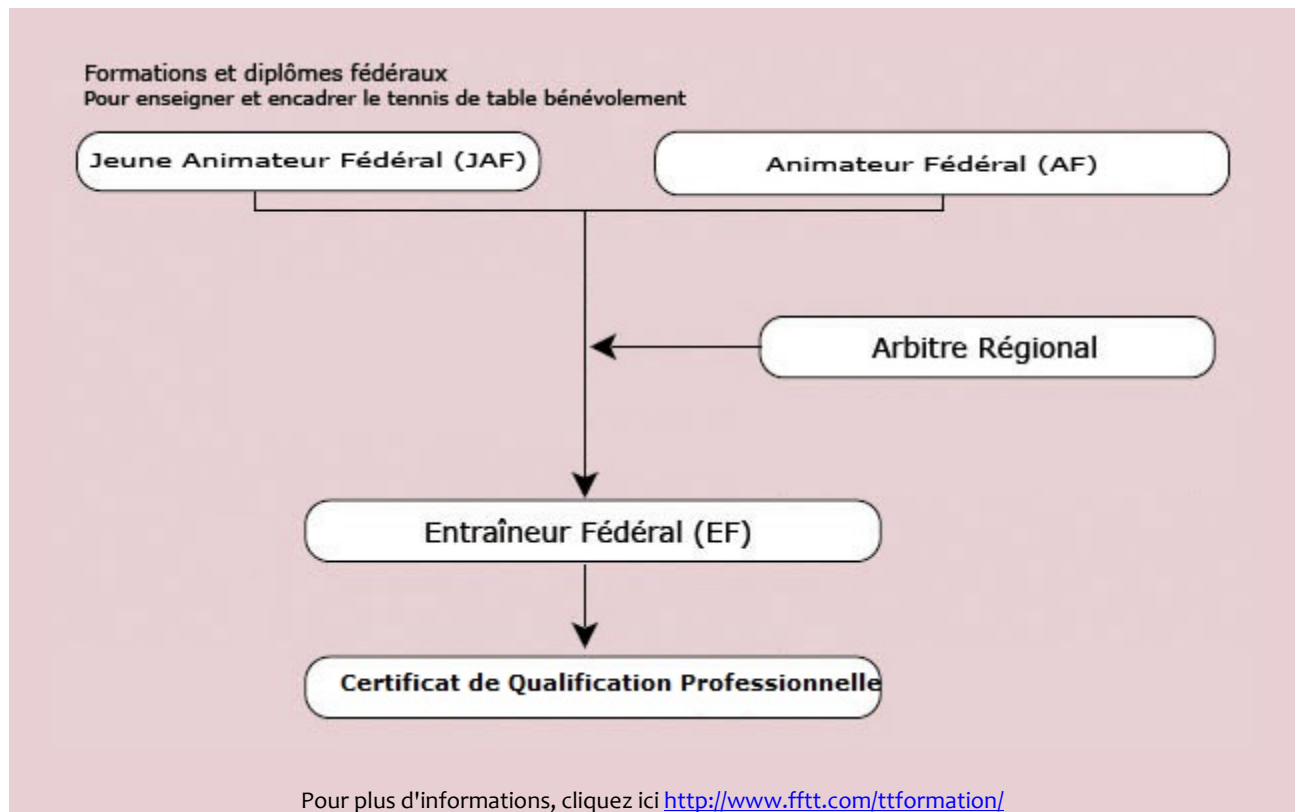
Formations et diplômes fédéraux
Pour enseigner et encadrer le tennis de table bénévolement

Jeune Animateur Fédéral (JAF)

Animateur Fédéral (AF)

Arbitre Régional

Entraîneur Fédéral (EF)

Certificat de Qualification Professionnelle

Pour plus d'informations, cliquez ici http://www.fftt.com/ttformation/